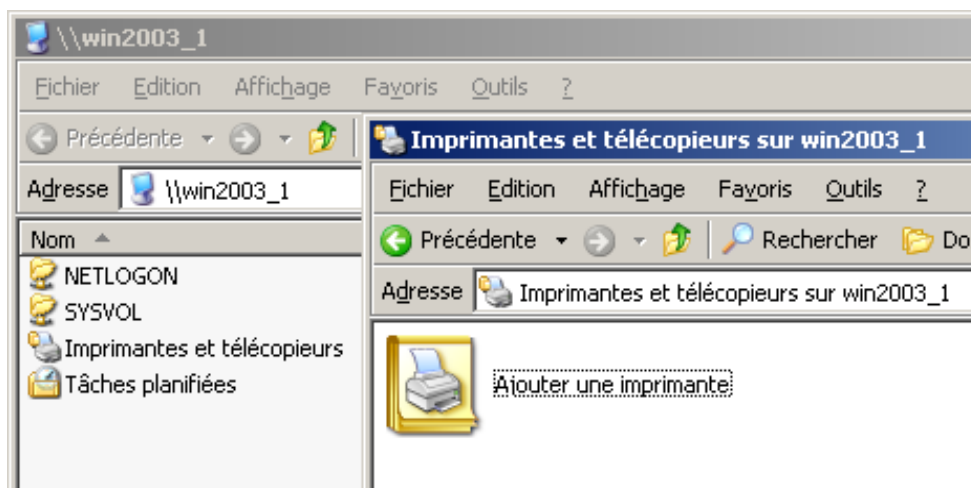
\\win2003_1

Fichier Edition Affichage Favoris Outils ?

Précédente

Adresse \\win2003_1

Nom

NETLOGON

SYSVOL

Imprimantes et télécopieurs

Tâches planifiées

Imprimantes et télécopieurs sur win2003_1

Fichier Edition Affichage Favoris Outils ?

Précédente Rechercher Do

Adresse Imprimantes et télécopieurs sur win2003_1

Ajouter une imprimante